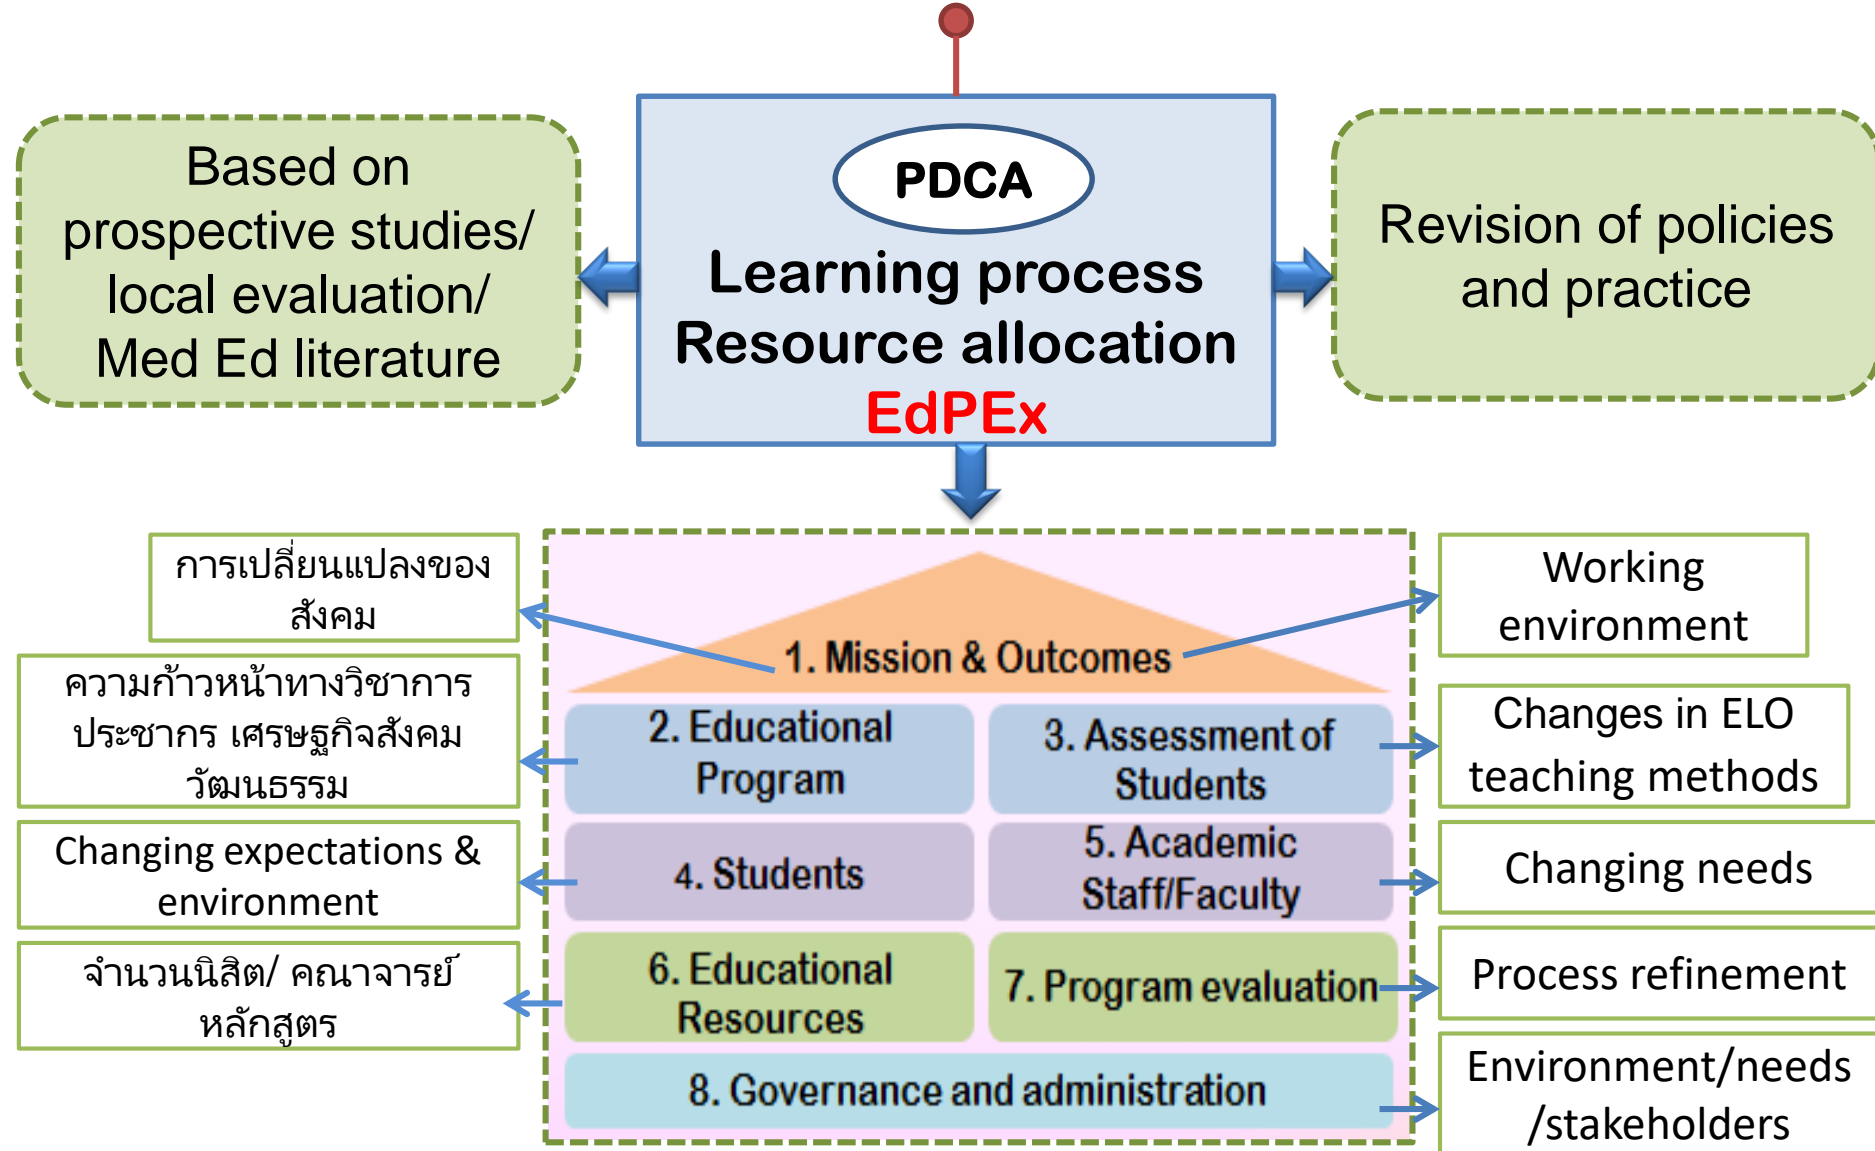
Based on prospective studies/ local evaluation/ Med Ed literature

PDCA

Learning process
Resource allocation
EdPEx

Revision of policies and practice

การเปลี่ยนแปลงของสังคม

ความก้าวหน้าทางวิชาการ ประชากร เศรษฐกิจสังคม วัฒนธรรม

Changing expectations & environment

จำนวนนิสิต/ คณาจารย์ หลักสูตร

1. Mission & Outcomes

2. Educational Program

3. Assessment of Students

4. Students

5. Academic Staff/Faculty

6. Educational Resources

7. Program evaluation

8. Governance and administration

Working environment

Changes in ELO teaching methods

Changing needs

Process refinement

Environment/needs /stakeholders